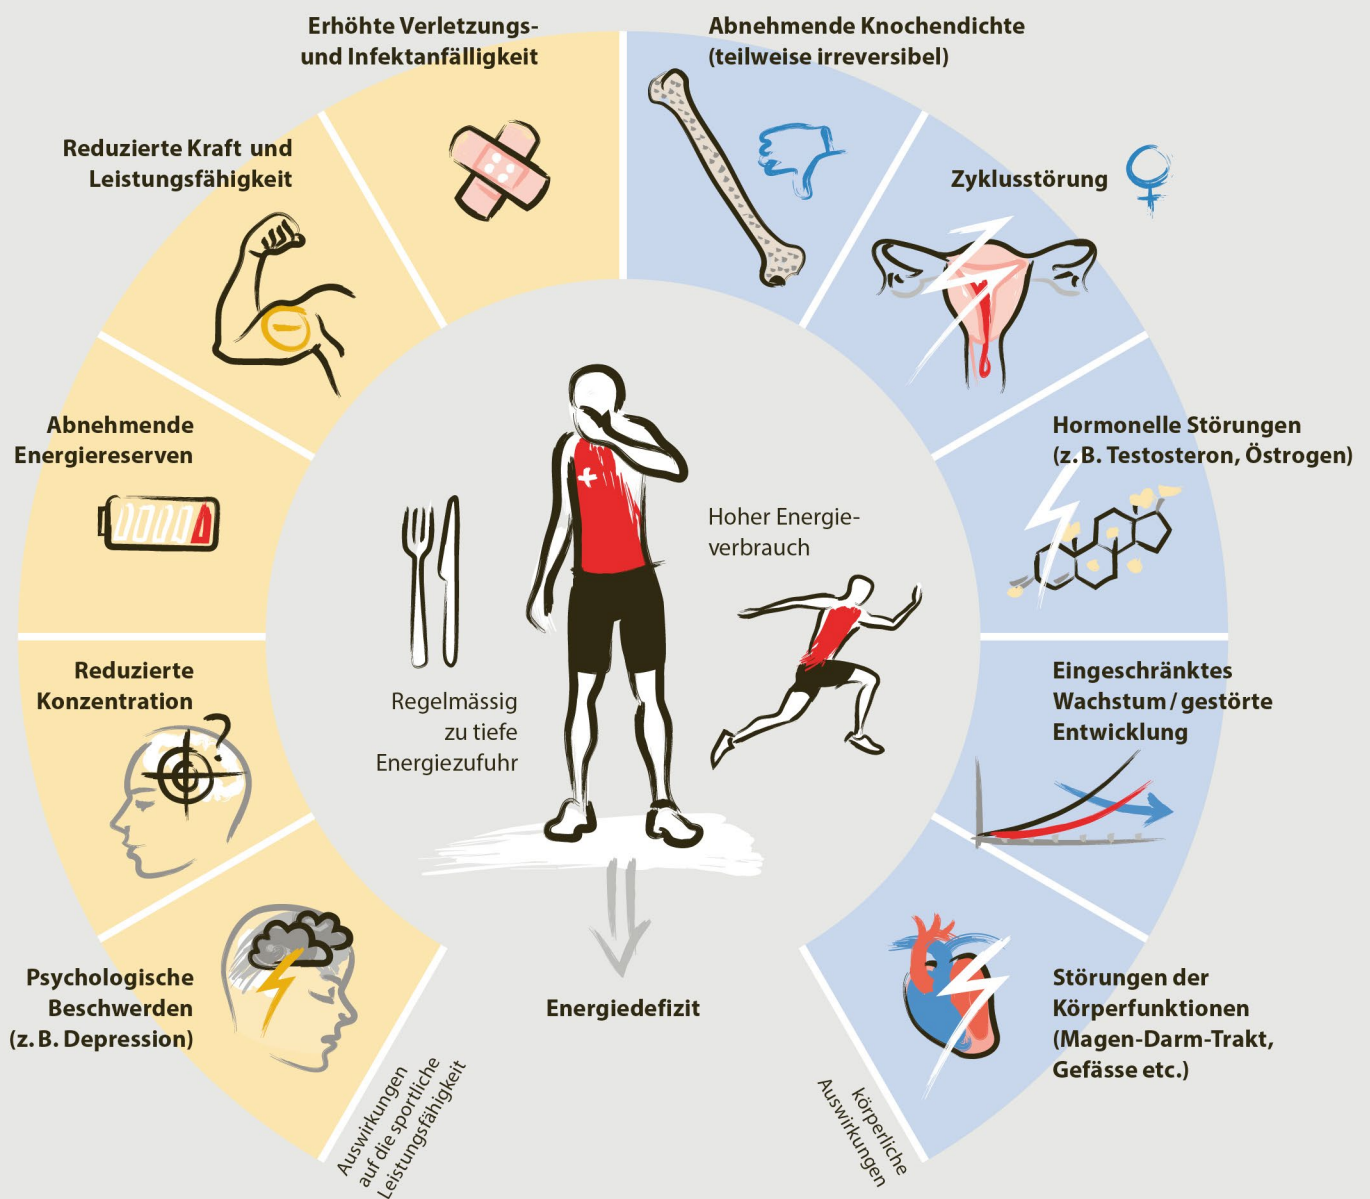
Erhöhte Verletzungs- und Infektanfälligkeit

Abnehmende Knochendichte (teilweise irreversibel)

Reduzierte Kraft und Leistungsfähigkeit

Zyklusstörung

Abnehmende Energiereserven

Hormonelle Störungen (z. B. Testosteron, Östrogen)

Hoher Energieverbrauch

Regelmässig zu tiefe Energiezufuhr

Reduzierte Konzentration

Eingeschränktes Wachstum / gestörte Entwicklung

Psychologische Beschwerden (z. B. Depression)

Energiedefizit

Störungen der Körperfunktionen (Magen-Darm-Trakt, Gefässe etc.)

Auswirkungen auf die sportliche Leistungsfähigkeit

körperliche Auswirkungen